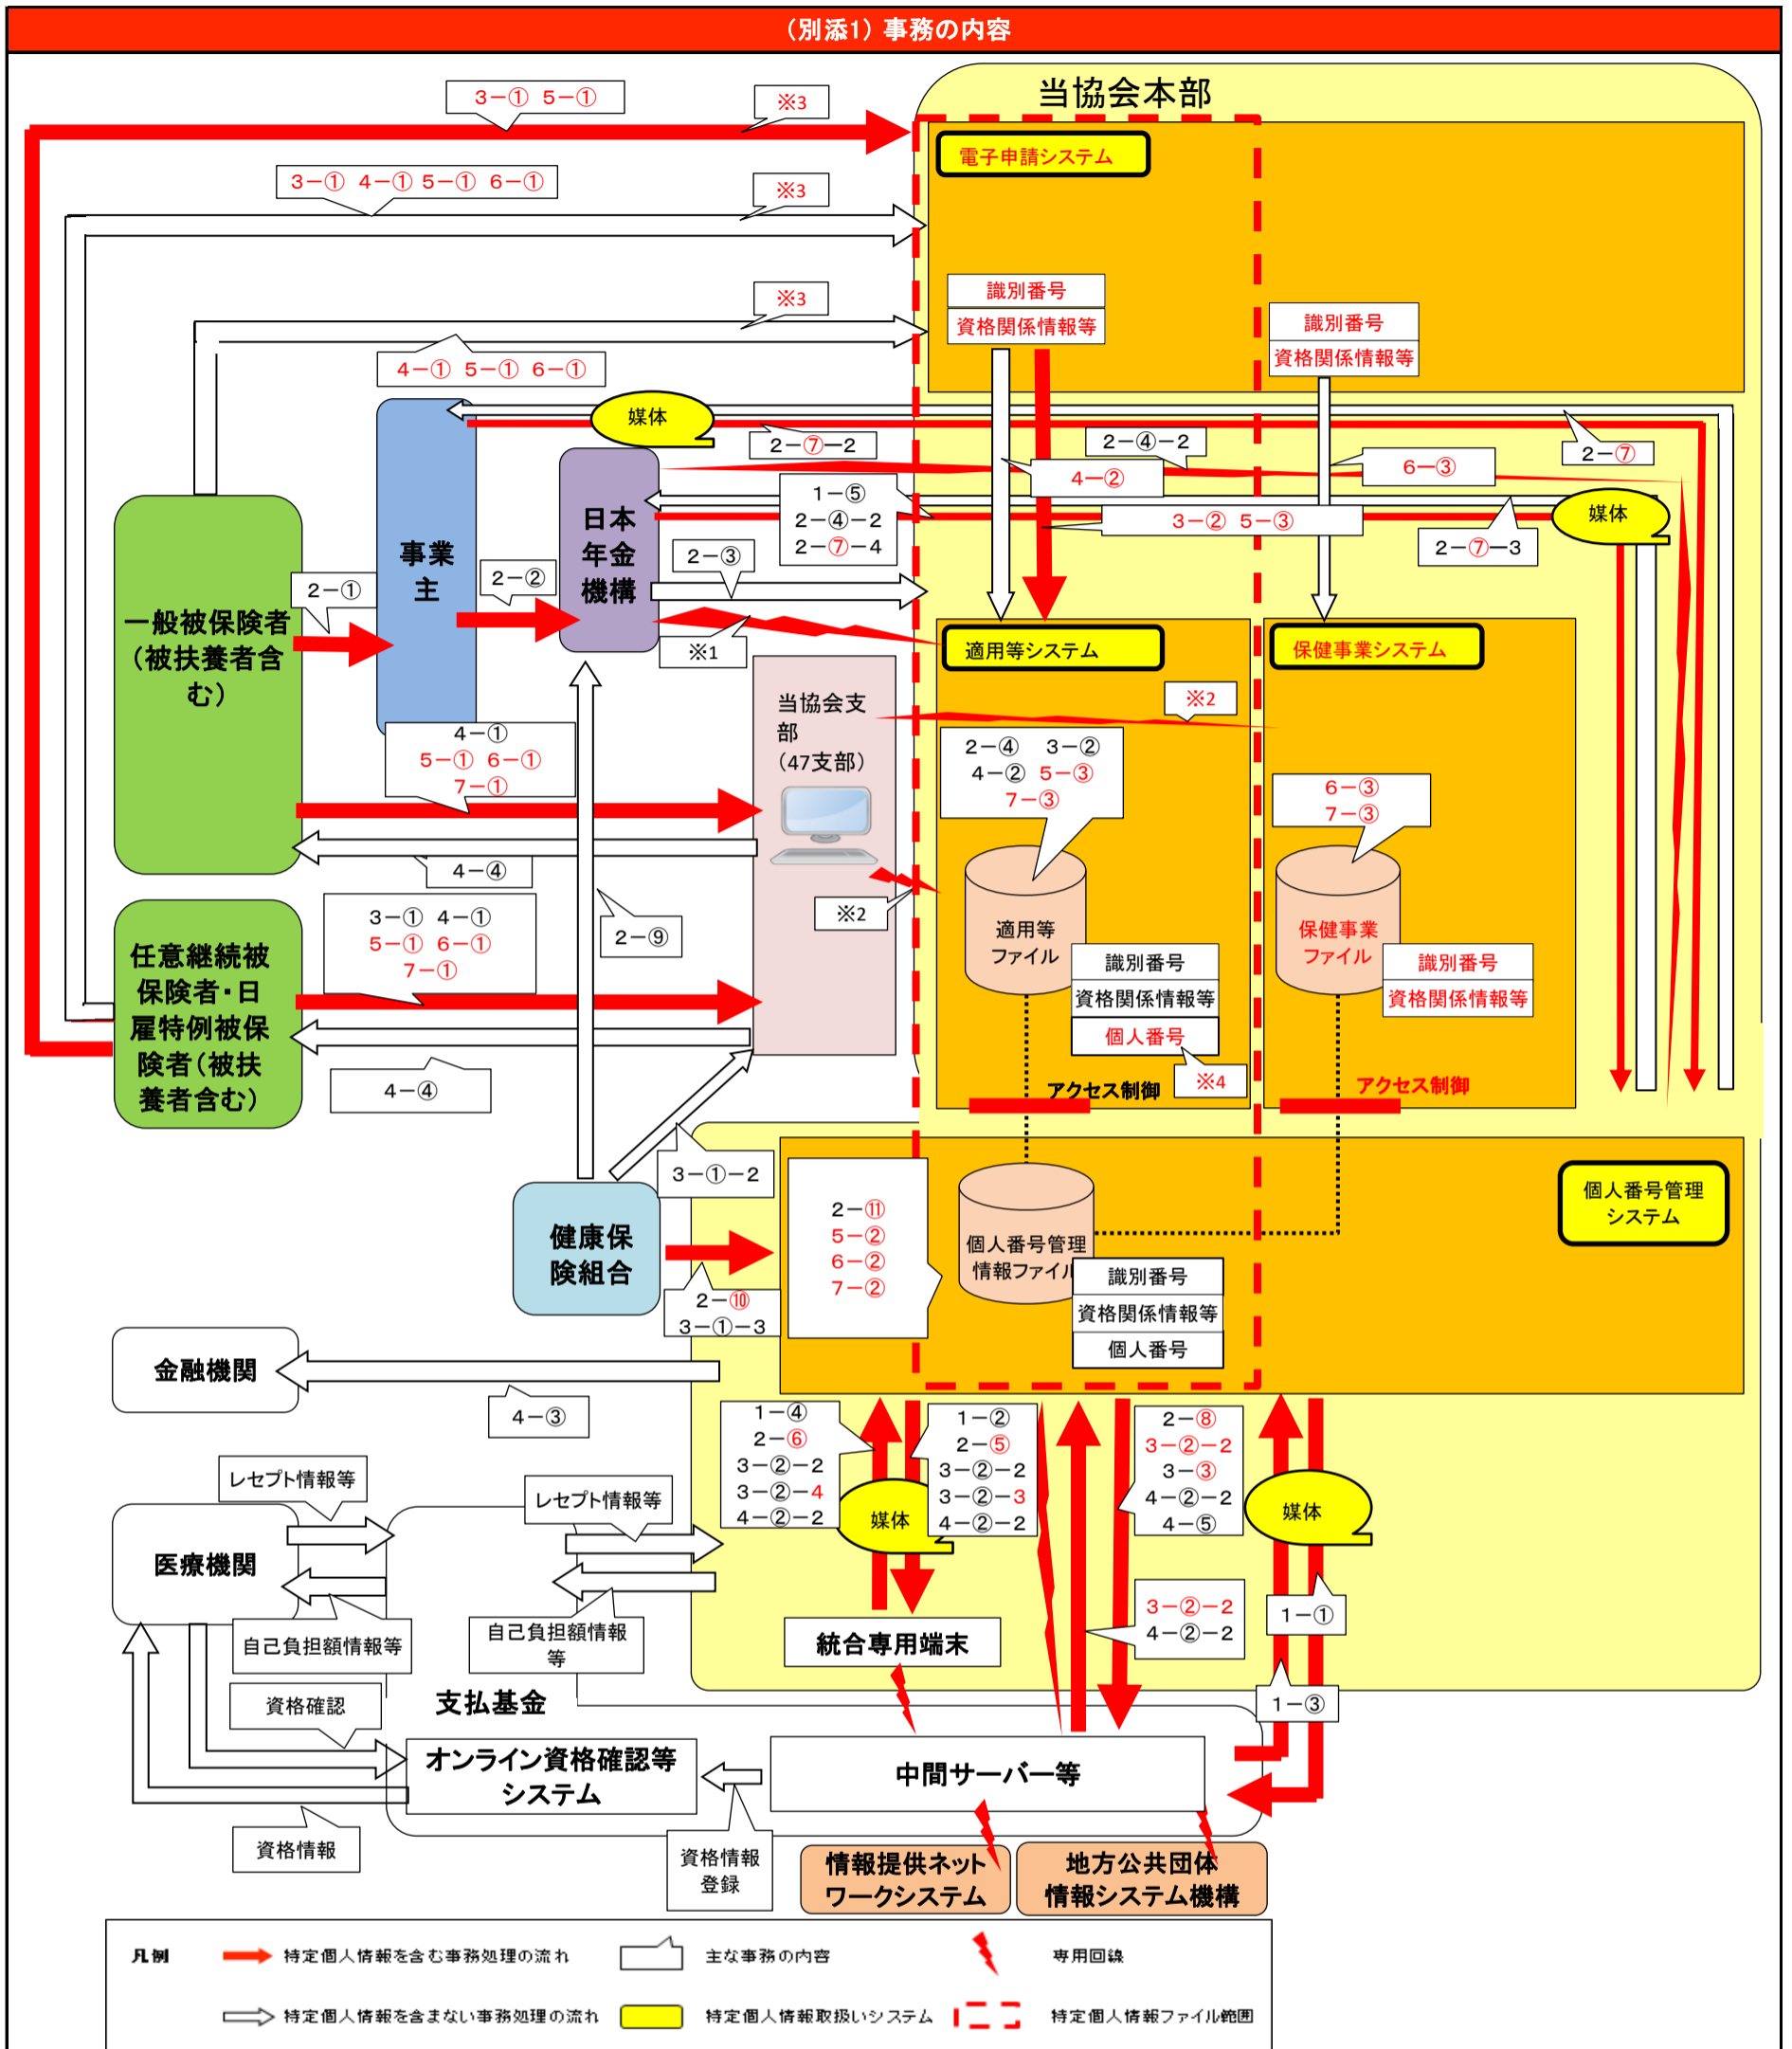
（別添1）事務の内容

当協会本部

3－① 5－①
※3
3－① 4－① 5－① 6－①
※3
※3
4－① 5－① 6－①

電子申請システム

識別番号
資格関係情報等

識別番号
資格関係情報等

媒体
2－⑦－2
2－④－2
4－②
6－③
2－⑦
1－⑤
2－④－2
2－⑦－4
3－② 5－③
媒体
2－⑦－3
2－③

一般被保険者（被扶養者含む）
2－①
事業主
2－②
日本年金機構
※1

適用等システム
保健事業システム
※2

当協会支部（47支部）

4－①
5－① 6－①
7－①

2－④ 3－②
4－② 5－③
7－③

6－③
7－③

4－④
※2
2－⑨

適用等ファイル
識別番号
資格関係情報等
個人番号

保健事業ファイル
識別番号
資格関係情報等

任意継続被保険者・日雇特例被保険者（被扶養者含む）

3－① 4－①
5－① 6－①
7－①

4－④
アクセス制御
※4
アクセス制御

3－①－2
健康保険組合
2－⑪
5－②
6－②
7－②
2－⑩
3－①－3

個人番号管理情報ファイル
識別番号
資格関係情報等
個人番号

個人番号管理システム

金融機関
4－③

1－④
2－⑥
3－②－2
3－②－4
4－②－2
1－②
2－⑤
3－②－2
3－②－3
4－②－2
2－⑧
3－②－2
3－③
4－②－2
4－⑤
媒体
媒体

レセプト情報等
レセプト情報等
医療機関
自己負担額情報等
自己負担額情報等
統合専用端末
3－②－2
4－②－2
1－①
資格確認
支払基金
1－③
オンライン資格確認等システム
中間サーバー等
資格情報
資格情報登録
情報提供ネットワークシステム
地方公共団体情報システム機構

凡例
特定個人情報を含む事務処理の流れ
主な事務の内容
専用回線
特定個人情報を含まない事務処理の流れ
特定個人情報取扱いシステム
特定個人情報ファイル範囲